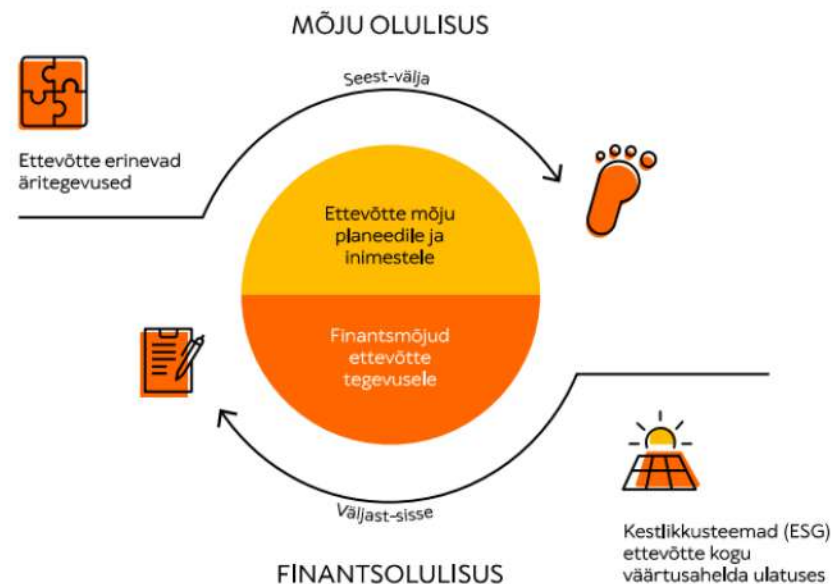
MÕJU OLULISUS

Seest-välja

Ettevõtte erinevad äritegevused

Ettevõtte mõju planeedile ja inimestele

Finantsmõjud ettevõtte tegevusele

Väljast-sisse

Kestlikkusteemad (ESG) ettevõtte kogu väärtusahelda ulatuses

FINANTSOLULISUS